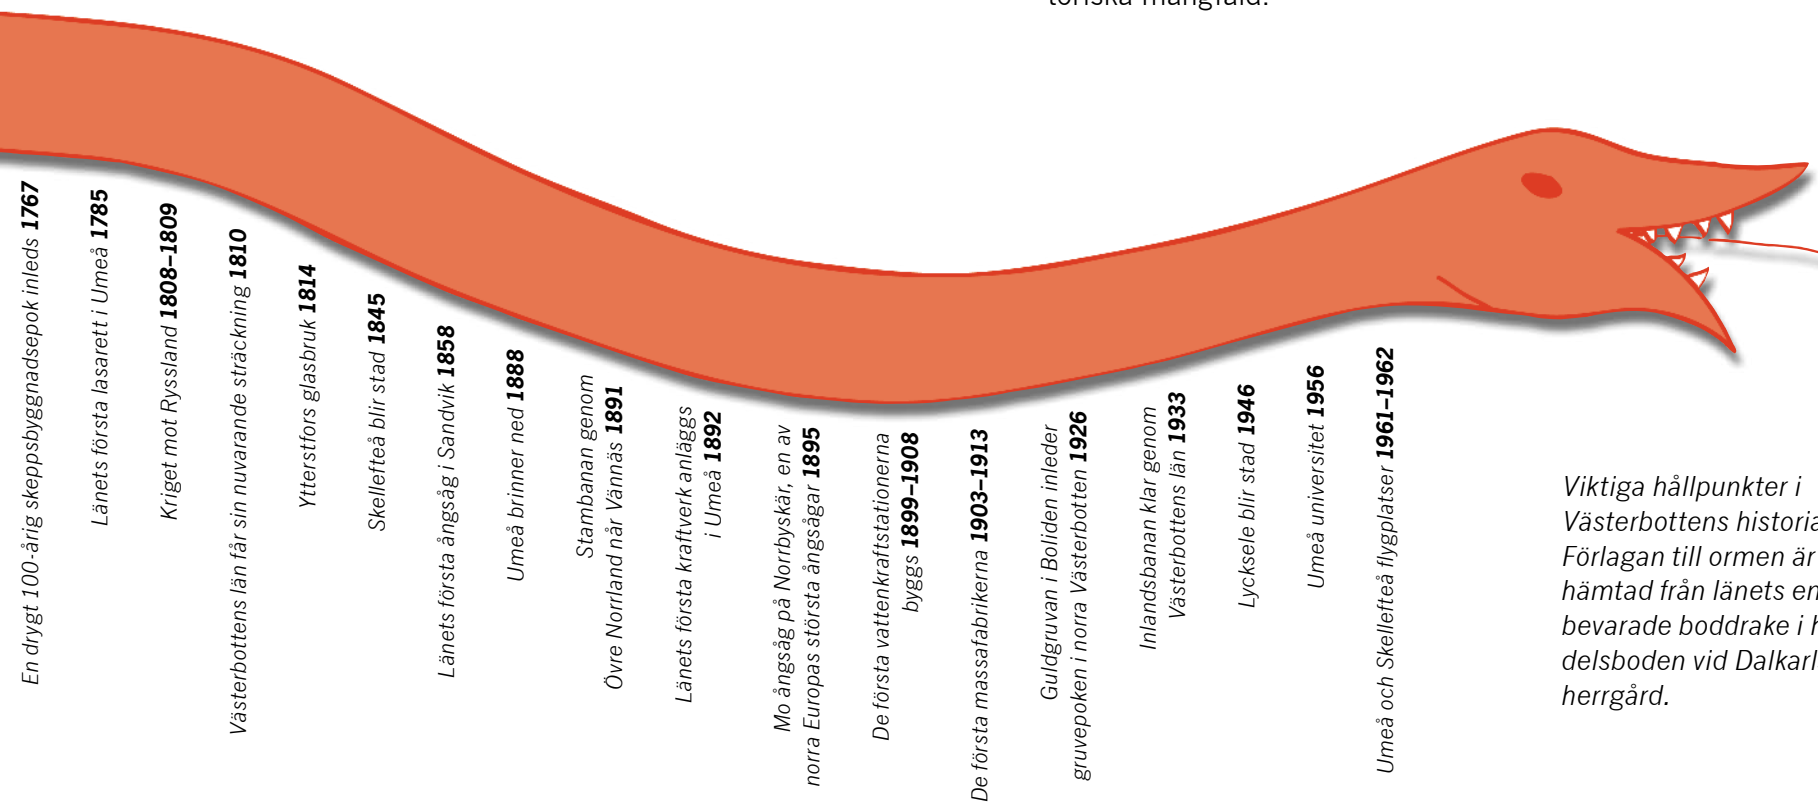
toriska mångfald.

En drygt 100-årig skeppsbyggnadsepok inleds **1767**

Länets första lasarett i Umeå **1785**

Kriget mot Ryssland **1808–1809**

Västerbottens län får sin nuvarande sträckning **1810**

Ytterstfors glasbruk **1814**

Skellefteå blir stad **1845**

Länets första ångsåg i Sandvik **1858**

Umeå brinner ned **1888**

Stambanan genom Övre Norrland når Vännäs **1891**

Länets första kraftverk anläggs i Umeå **1892**

Mo ångsåg på Norrbyskär, en av norra Europas största ångsågar **1895**

De första vattenkraftstationerna byggs **1899–1908**

De första massafabrikerna **1903–1913**

Guldgruvan i Boliden inleder gruvepoken i norra Västerbotten **1926**

Inlandsbanan klar genom Västerbottens län **1933**

Lycksele blir stad **1946**

Umeå universitet **1956**

Umeå och Skellefteå flygplatser **1961–1962**

Viktiga hållpunkter i Västerbottens historia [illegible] Förlagan till ormen är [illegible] hämtad från länets en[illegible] bevarade boddrake i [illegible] delsboden vid Dalkarl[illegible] herrgård.